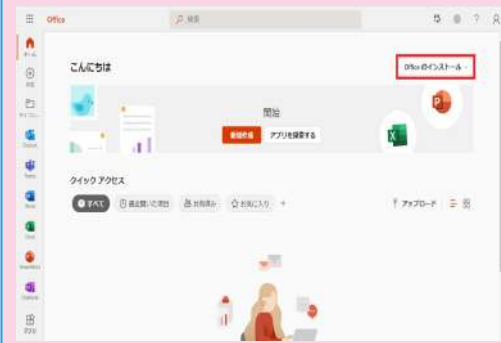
Office
検索
こんにちは
Office のインストール
開始
新規作成
アプリを探索する
クイック アクセス
すべて
最近開いた項目
共有済み
お気に入り
+
アップロード
ホーム
作成
マイ コンテンツ
Outlook
Teams
Word
Excel
PowerPoint
OneNote
アプリ